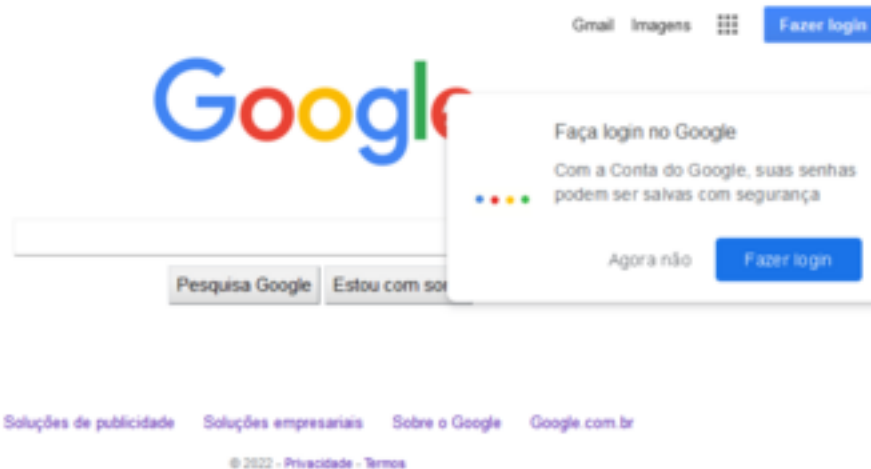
Gmail Imagens Fazer login

Googl

Faça login no Google

Com a Conta do Google, suas senhas podem ser salvas com segurança

Agora não Fazer login

Pesquisa Google Estou com so

Soluções de publicidade Soluções empresariais Sobre o Google Google.com.br

© 2022 - Privacidade - Termos